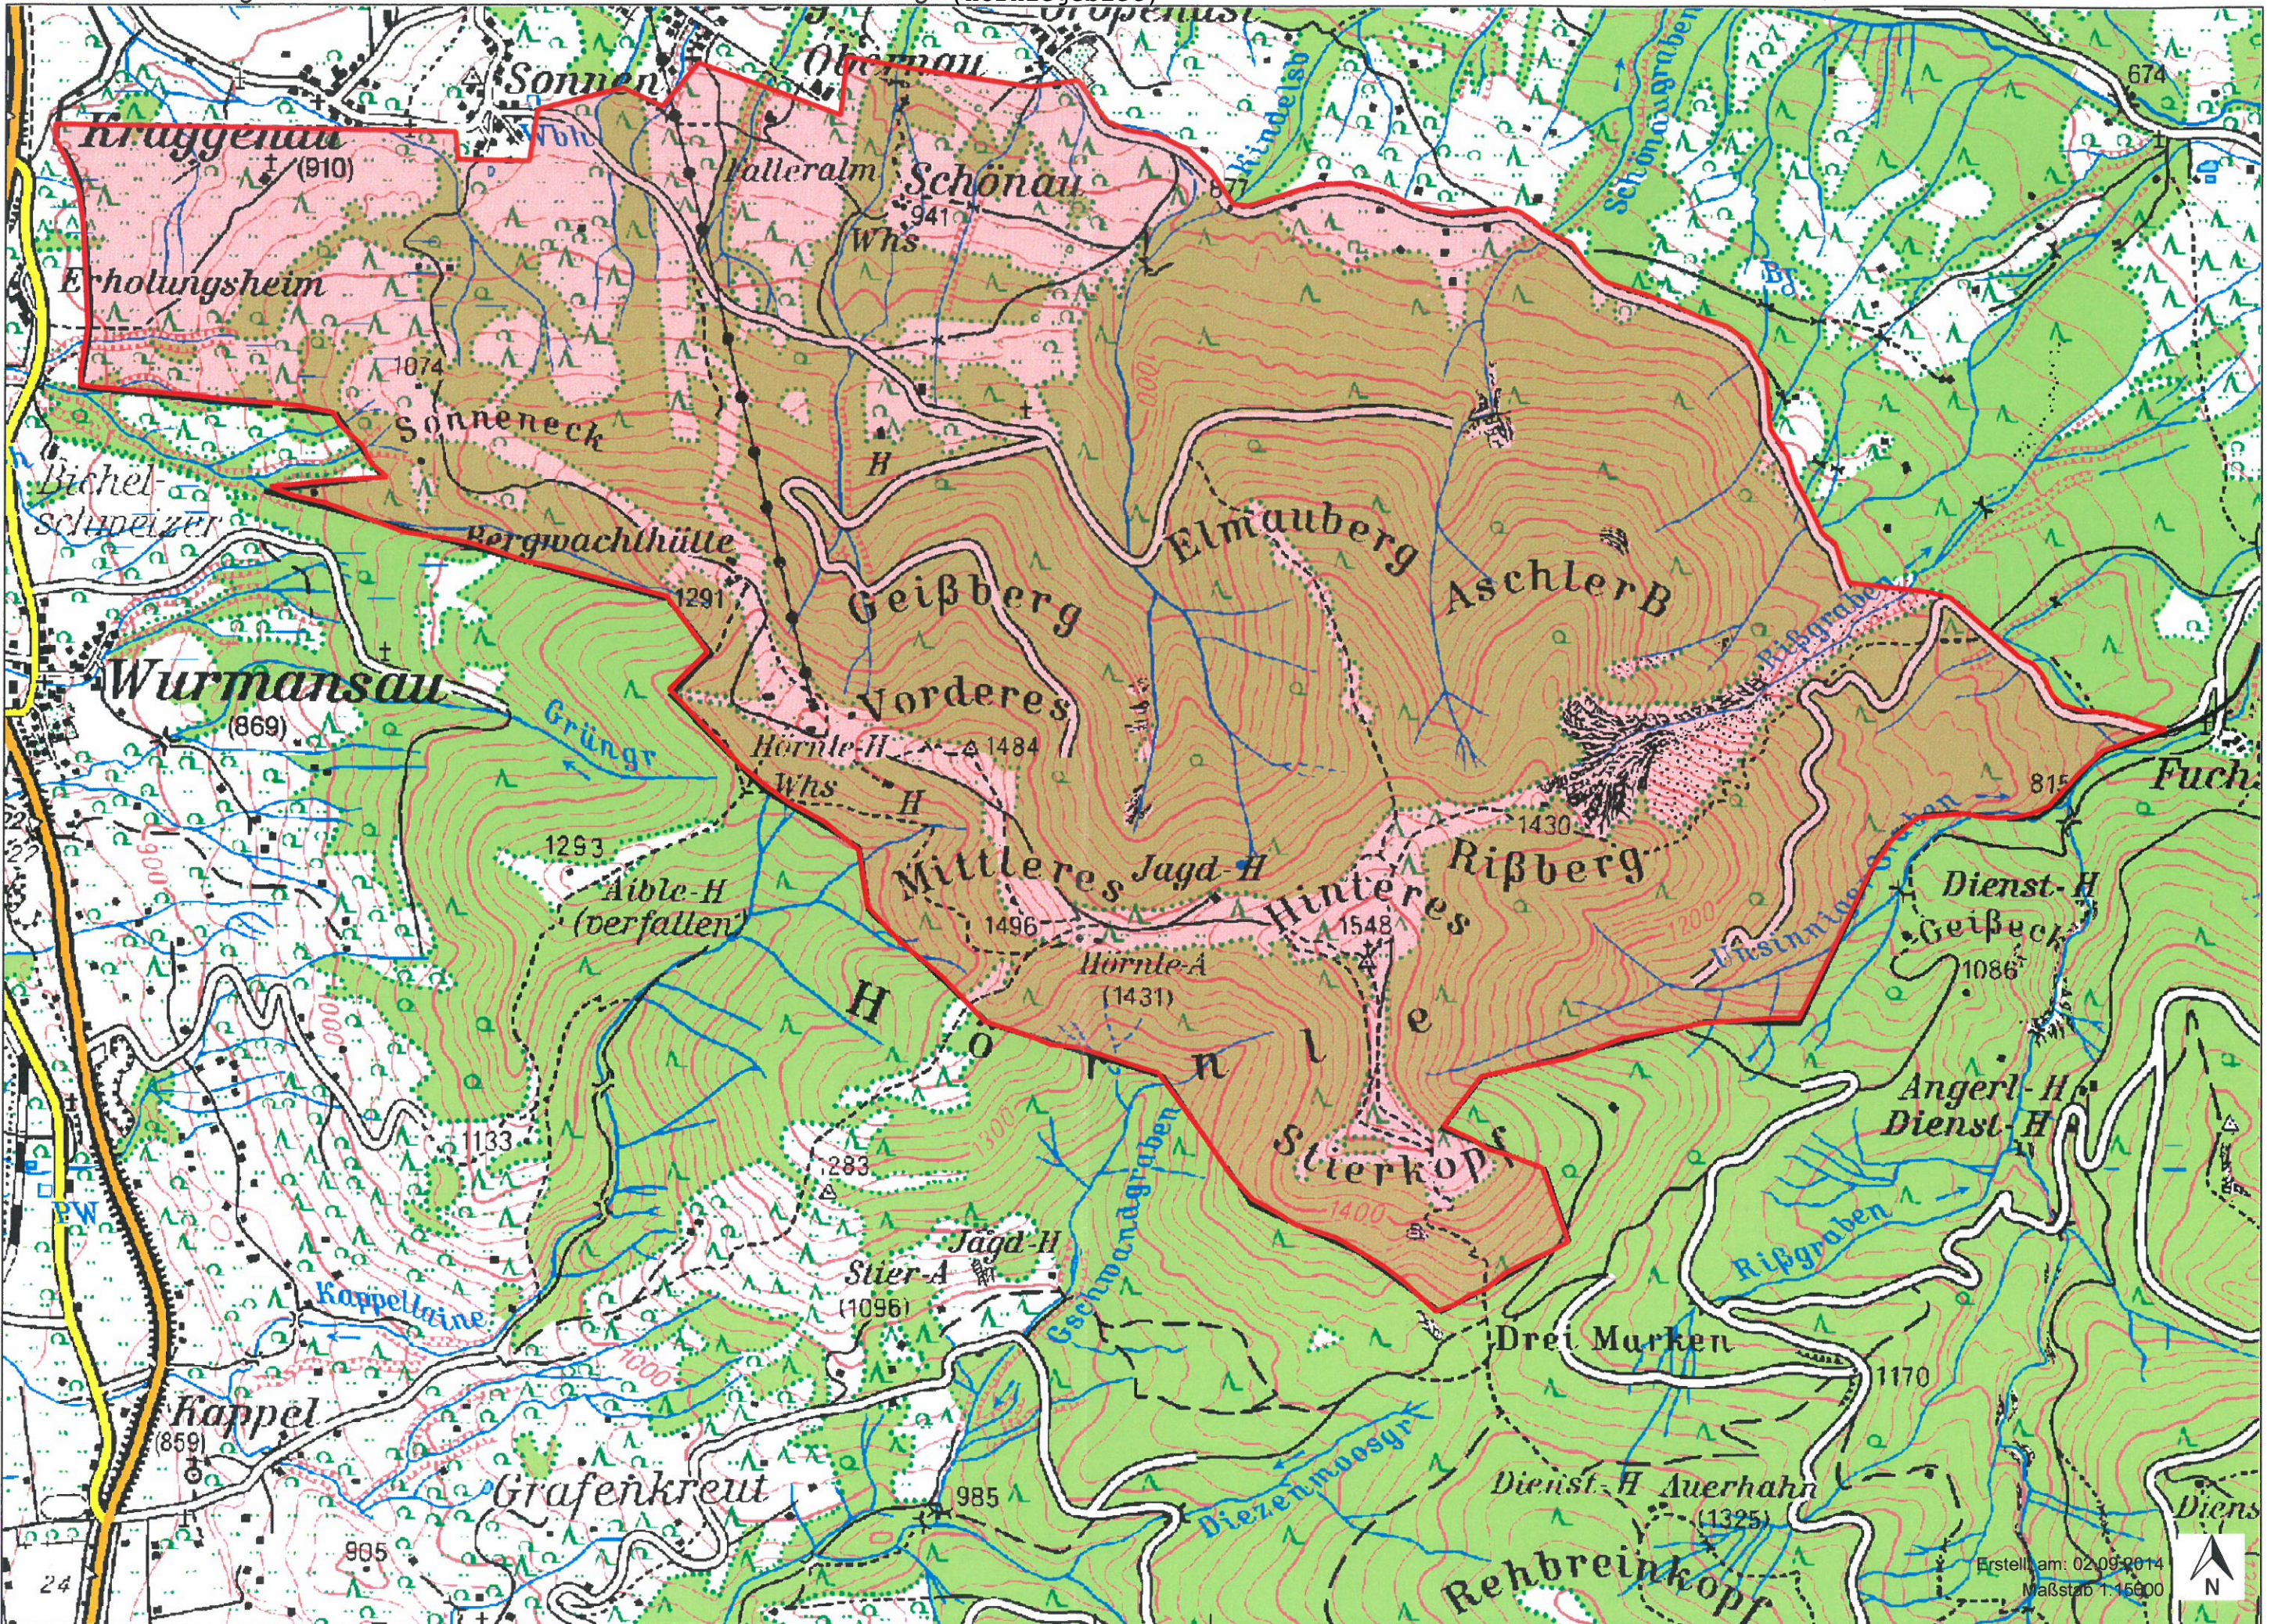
Kruggenau
(910)
Sonnen
Obernau
Schönau
941
Whs
Falleralm
Erholungsheim
1074
Sonneneck
Bichel-Schweizer
Bergwachthütte
1291
Geißberg
Elmauberg
AschlerB
Vorderes
Hörnle-H
1484
Whs
H
Wurmansau
(869)
Grüngr
1293
Aible-H
(verfallen)
Mittleres
Jagd-H
Hinteres
1548
Rißberg
1430
Rißgraben
1496
Hörnle-A
(1431)
H
ö
r
n
l
e
Stierkopf
1400
1133
283
Jagd-H
Stier-A
(1096)
Gschwandgraben
Kappellaine
Kappel
(869)
Grafenkreut
985
905
Drei Murken
1170
Diezenmoosgr
Dienst-H Auerhahn
(1325)
Rehbreinkopf
Rißgraben
Angerl-H
Dienst-H
Dienst-H
Geißeck
1086
815
Fuch
674
Schönaugraben
Kindelsb
Bg
Unsinnige Graben
1200
1000
1000
900
24
Diens
Erstellt am: 02.09.2014
Maßstab 1:15000
N